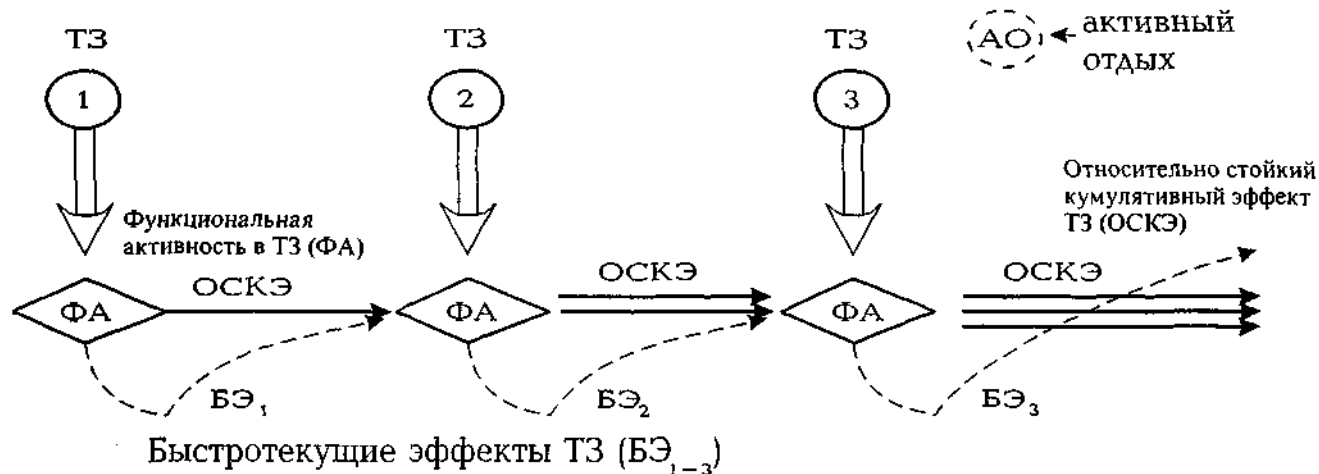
ТЗ
1
ТЗ
2
ТЗ
3
АО ← активный отдых

Функциональная активность в ТЗ (ФА)

Относительно стойкий кумулятивный эффект ТЗ (ОСКЭ)

ФА
ОСКЭ
ФА
ОСКЭ
ФА
ОСКЭ

$БЭ_1$
$БЭ_2$
$БЭ_3$

Быстротекущие эффекты ТЗ ($БЭ_{1-3}$)